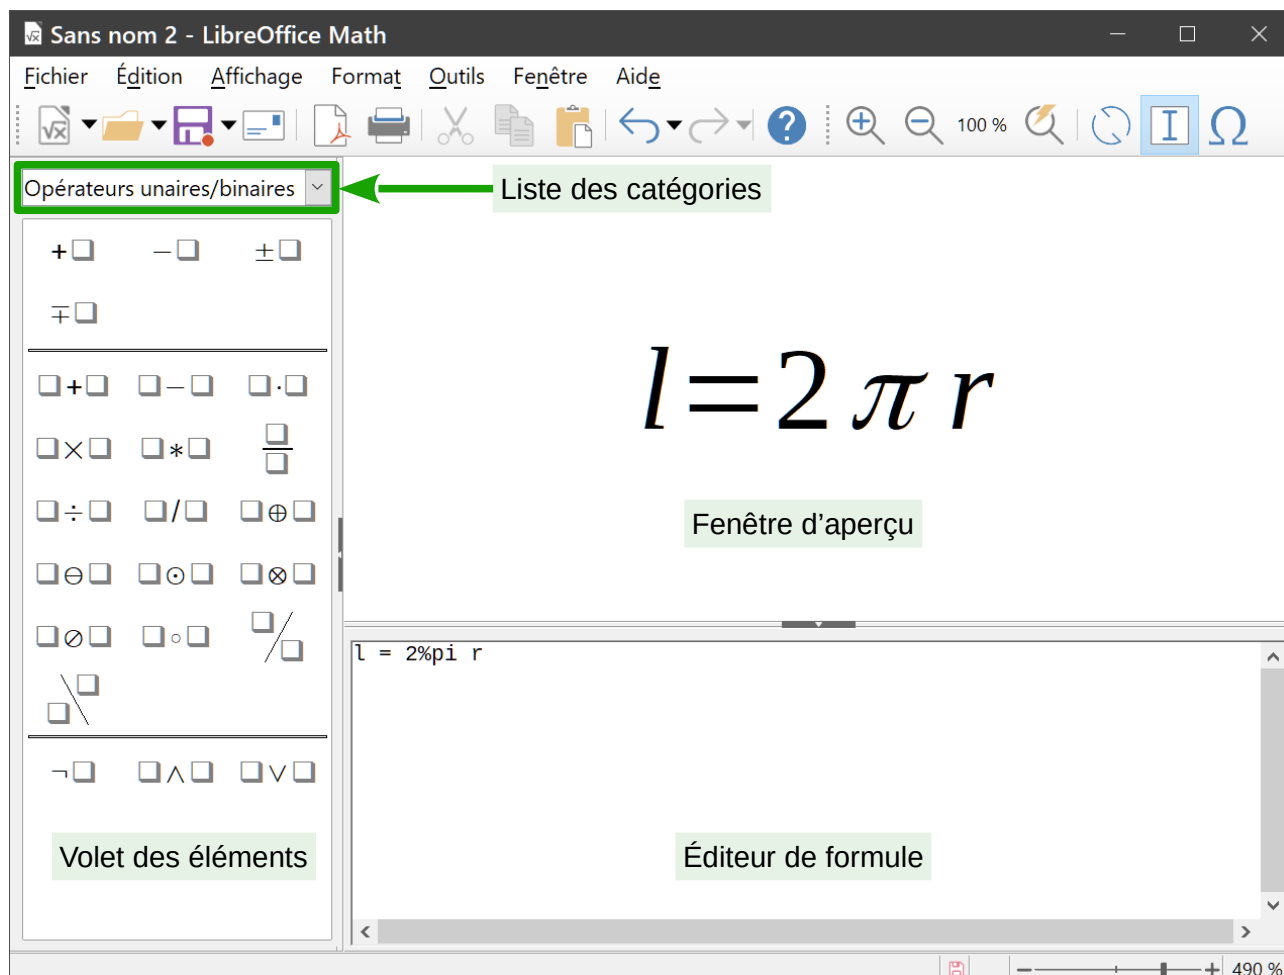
Sans nom 2 - LibreOffice Math

Fichier Édition Affichage Format Outils Fenêtre Aide

100 %

Opérateurs unaires/binaires

Liste des catégories

$+\square$ $-\square$ $\pm\square$

$\mp\square$

$\square+\square$ $\square-\square$ $\square\cdot\square$

$\square\times\square$ $\square*\square$ $\frac{\square}{\square}$

$\square\div\square$ $\square/\square$ $\square\oplus\square$

$\square\ominus\square$ $\square\odot\square$ $\square\otimes\square$

$\square\oslash\square$ $\square\circ\square$ $\square/\square$

$\square\backslash\square$

$\neg\square$ $\square\wedge\square$ $\square\vee\square$

$l=2\pi r$

Fenêtre d’aperçu

l = 2%pi r

Volet des éléments

Éditeur de formule

490 %